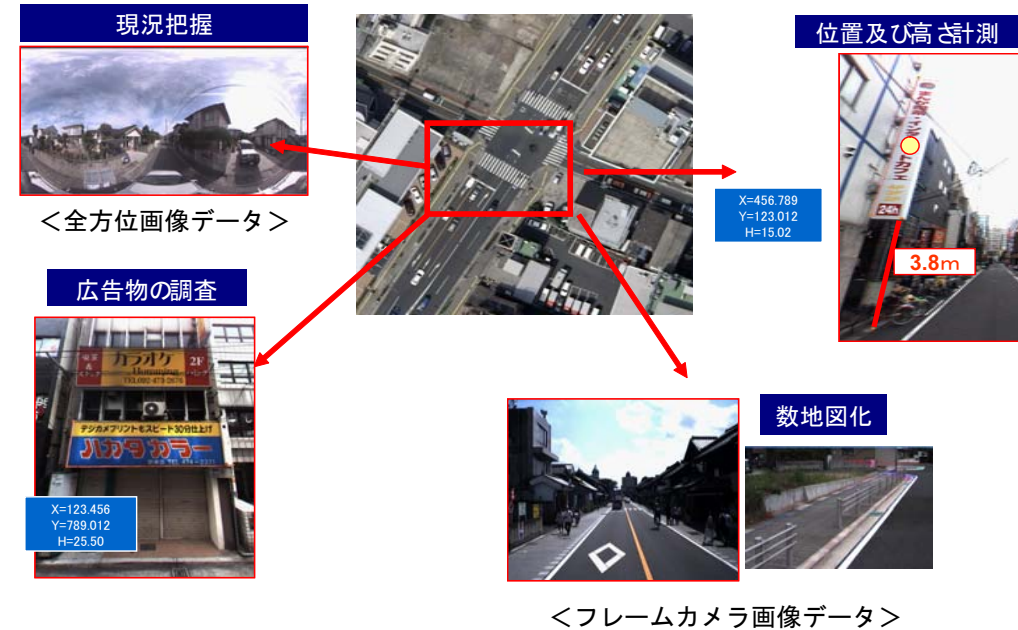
現況把握

＜全方位画像データ＞

位置及び高さ計測

X=456.789
Y=123.012
H=15.02

3.8m

24h

広告物の調査

カラオケ

2F

デジカメプリントもスピード30分仕上げ

ハカタカラー

X=123.456
Y=789.012
H=25.50

数地図化

＜フレームカメラ画像データ＞